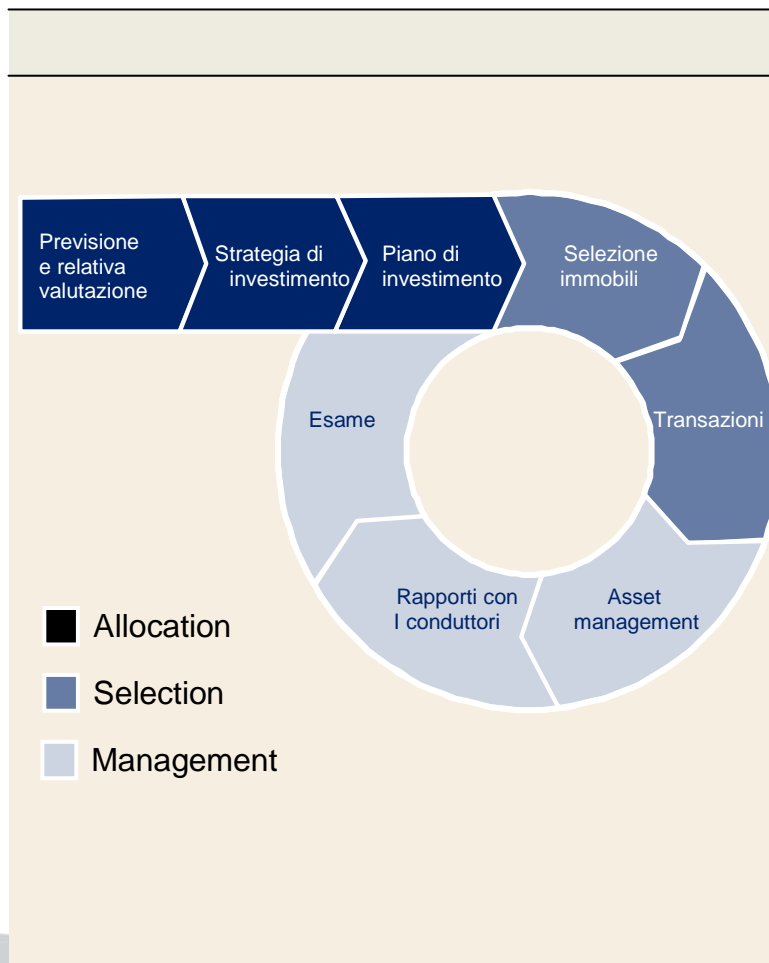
Previsione e relativa valutazione

Strategia di investimento

Piano di investimento

Selezione immobili

Transazioni

Asset management

Rapporti con I conduttori

Esame

Allocation

Selection

Management